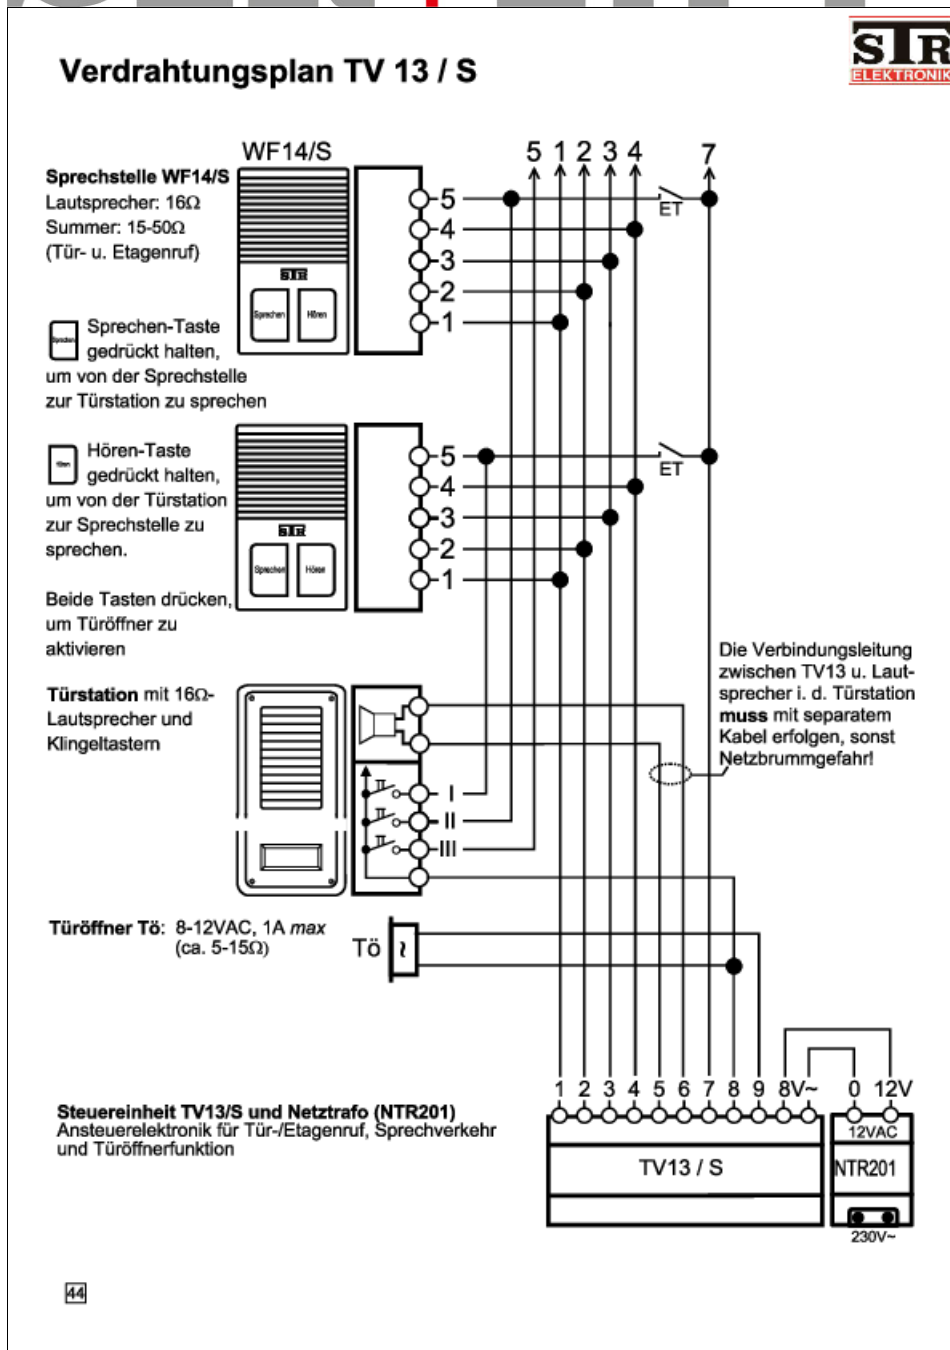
Verdrahtungsplan TV 13 / S

STR ELEKTRONIK

WF14/S

Sprechstelle WF14/S
Lautsprecher: 16Ω
Summer: 15-50Ω
(Tür- u. Etagenruf)

STR
Sprechen Hören

5 4 3 2 1

5 1 2 3 4 7

ET

Sprechen-Taste gedrückt halten, um von der Sprechstelle zur Türstation zu sprechen

Hören-Taste gedrückt halten, um von der Türstation zur Sprechstelle zu sprechen.

STR
Sprechen Hören

5 4 3 2 1

ET

Beide Tasten drücken, um Türöffner zu aktivieren

Türstation mit 16Ω-Lautsprecher und Klingeltastern

I
II
III

Die Verbindungsleitung zwischen TV13 u. Lautsprecher i. d. Türstation **muss** mit separatem Kabel erfolgen, sonst Netzbrummgefahr!

Türöffner Tö: 8-12VAC, 1A *max* (ca. 5-15Ω)

Tö

Steuereinheit TV13/S und Netztrafo (NTR201)
Ansteuerelektronik für Tür-/Etagenruf, Sprechverkehr und Türöffnerfunktion

1 2 3 4 5 6 7 8 9 8V~ 0 12V

TV13 / S

12VAC
NTR201

230V~

44